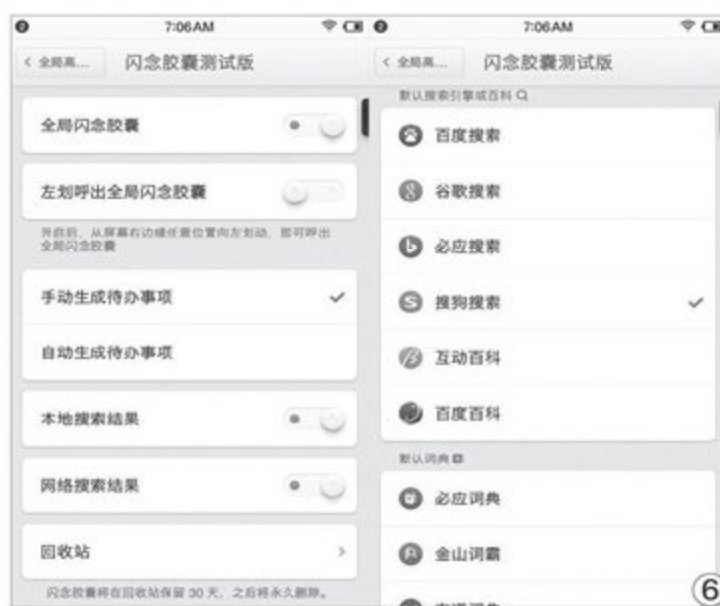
7:06AM

< 全局高... 闪念胶囊测试版

全局闪念胶囊

左划呼出全局闪念胶囊

开启后，从屏幕右边缘任意位置向左划动，即可呼出全局闪念胶囊

手动生成待办事项

自动生成待办事项

本地搜索结果

网络搜索结果

回收站

闪念胶囊将在回收站保留 30 天，之后将永久删除。

7:06AM

< 全局高... 闪念胶囊测试版

默认搜索引擎或百科

百度搜索

谷歌搜索

必应搜索

搜狗搜索

互动百科

百度百科

默认词典

必应词典

金山词霸

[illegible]

⑥